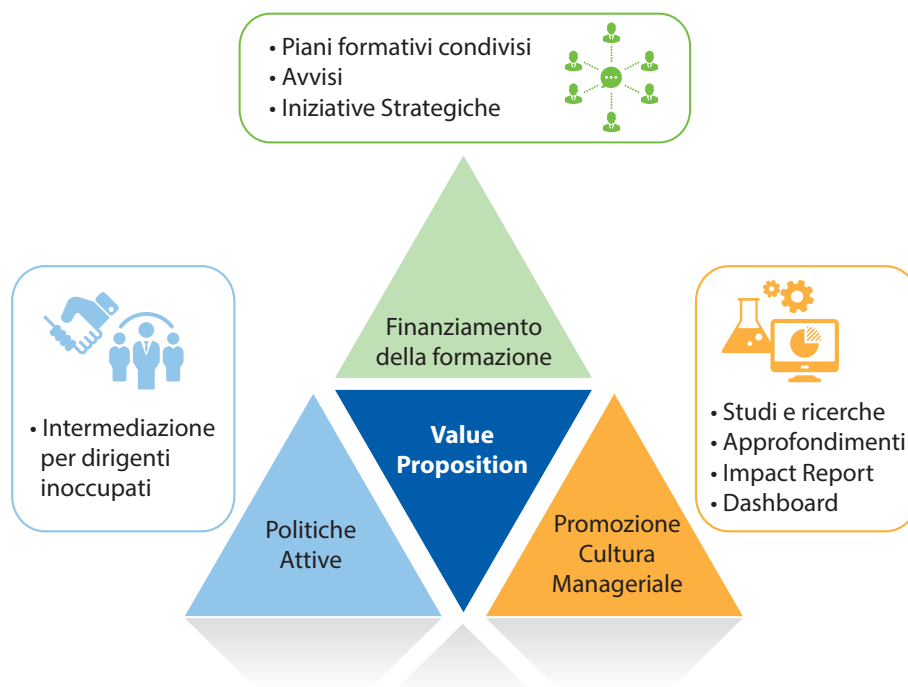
• Piani formativi condivisi
• Avvisi
• Iniziative Strategiche

Finanziamento della formazione

• Intermediazione per dirigenti inoccupati

Value Proposition

Politiche Attive

Promozione Cultura Manageriale

• Studi e ricerche
• Approfondimenti
• Impact Report
• Dashboard